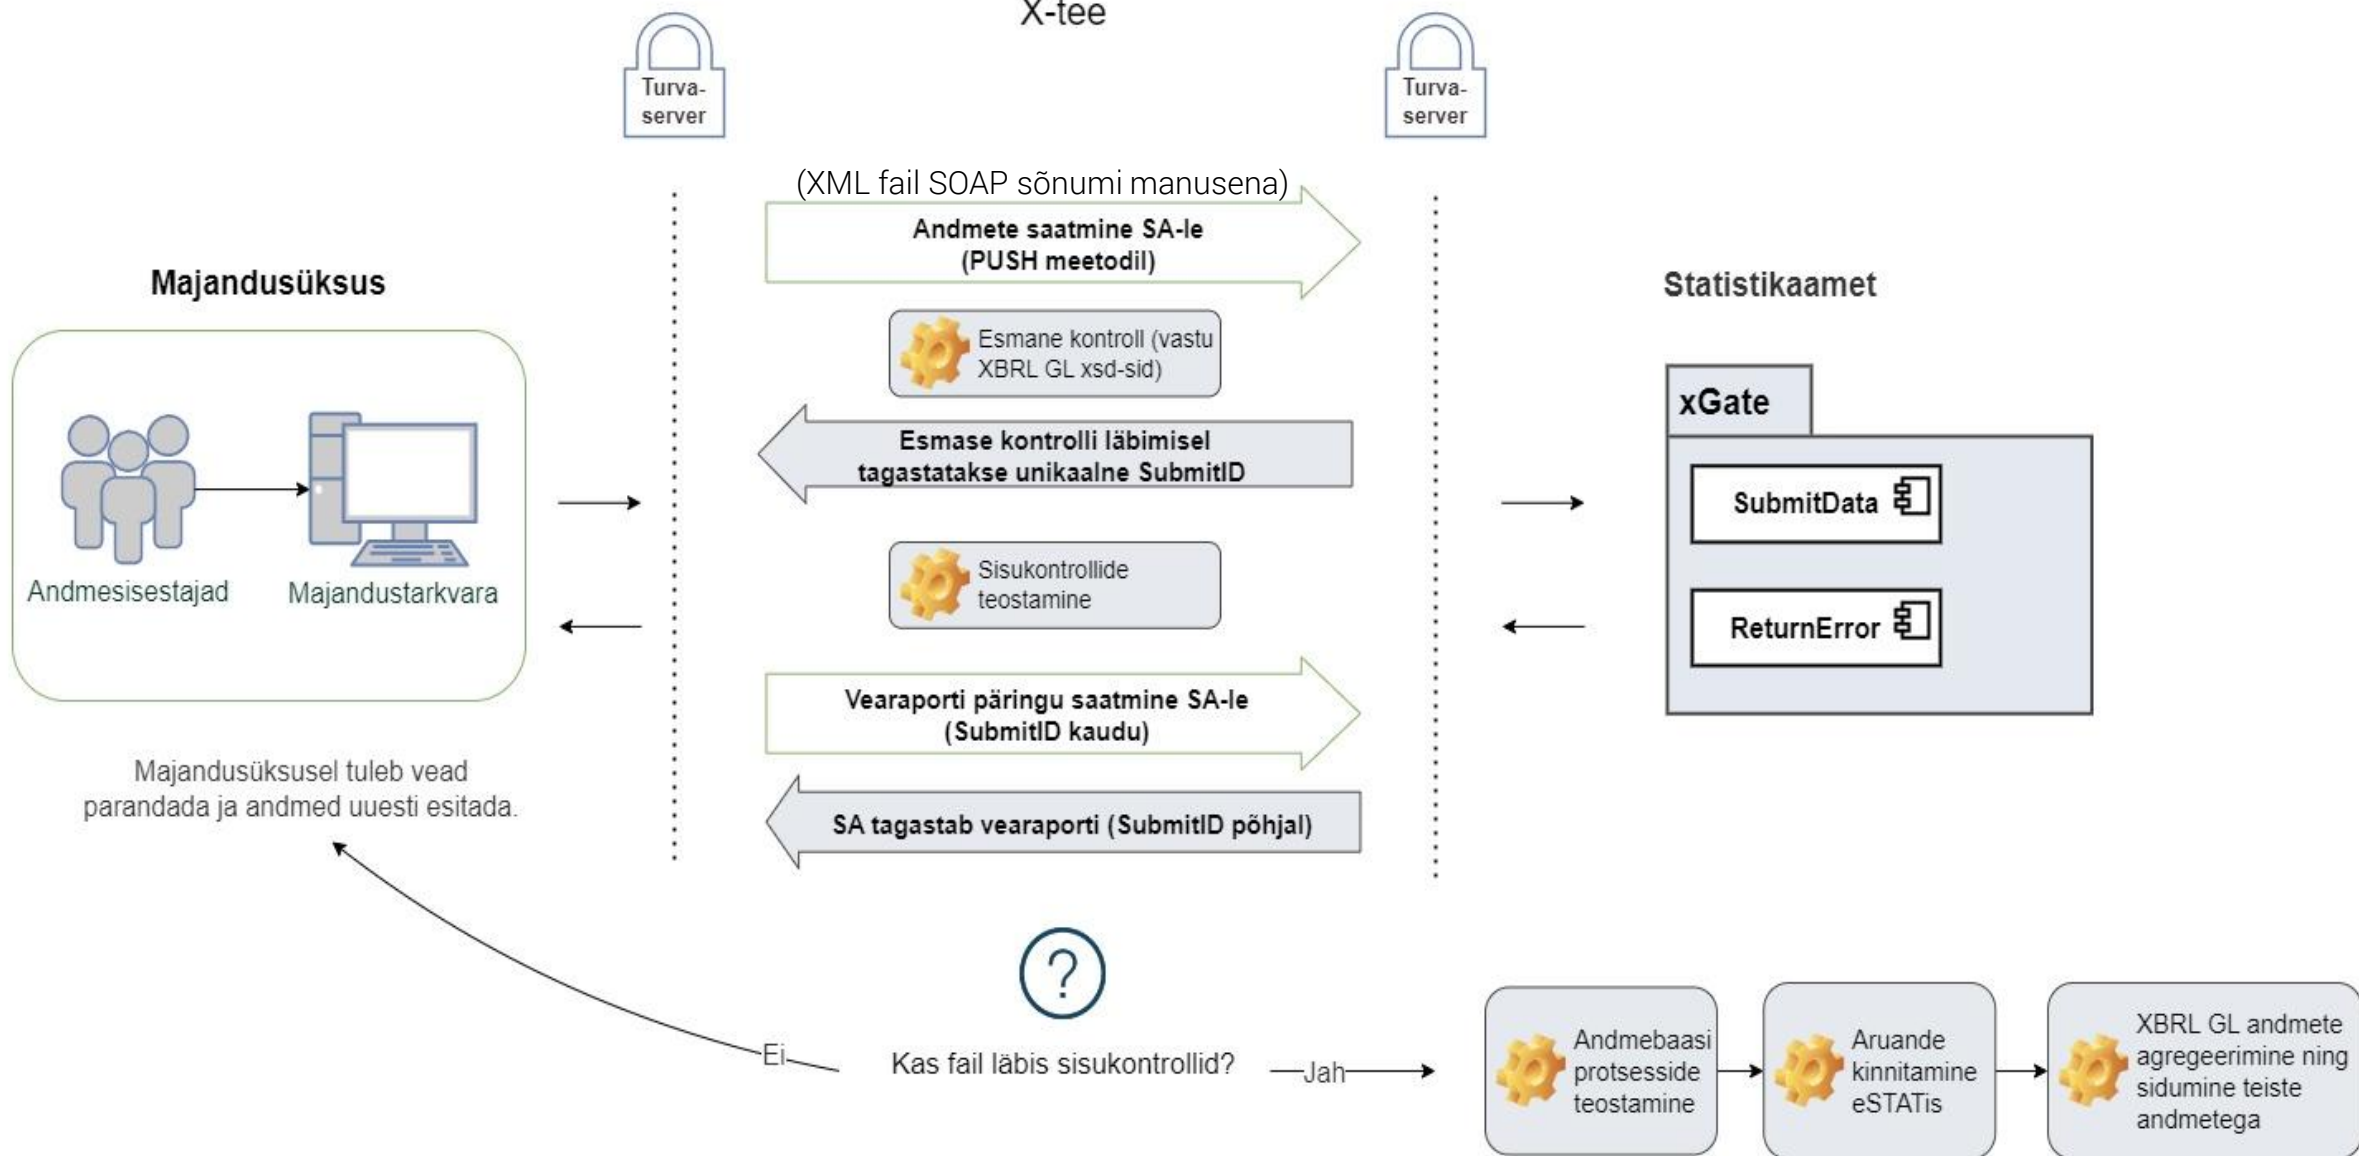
X-tee

Turva-server

Turva-server

(XML fail SOAP sõnumi manusena)

Andmete saatmine SA-le (PUSH meetodil)

Majandusüksus

Statistikaamet

Esmane kontroll (vastu XBRL GL xsd-sid)

xGate

Esmase kontrolli läbimisel tagastatakse unikaalne SubmitID

SubmitData

Andmesisestajad

Majandustarkvara

Sisukontrollide teostamine

ReturnError

Vearaporti päringu saatmine SA-le (SubmitID kaudu)

Majandusüksusel tuleb vead parandada ja andmed uuesti esitada.

SA tagastab vearaporti (SubmitID põhjal)

?

Ei

Kas fail läbis sisukontrollid?

Jah

Andmebaasi protsesside teostamine

Aruande kinnitamine eSTATis

XBRL GL andmete agregeerimine ning sidumine teiste andmetega